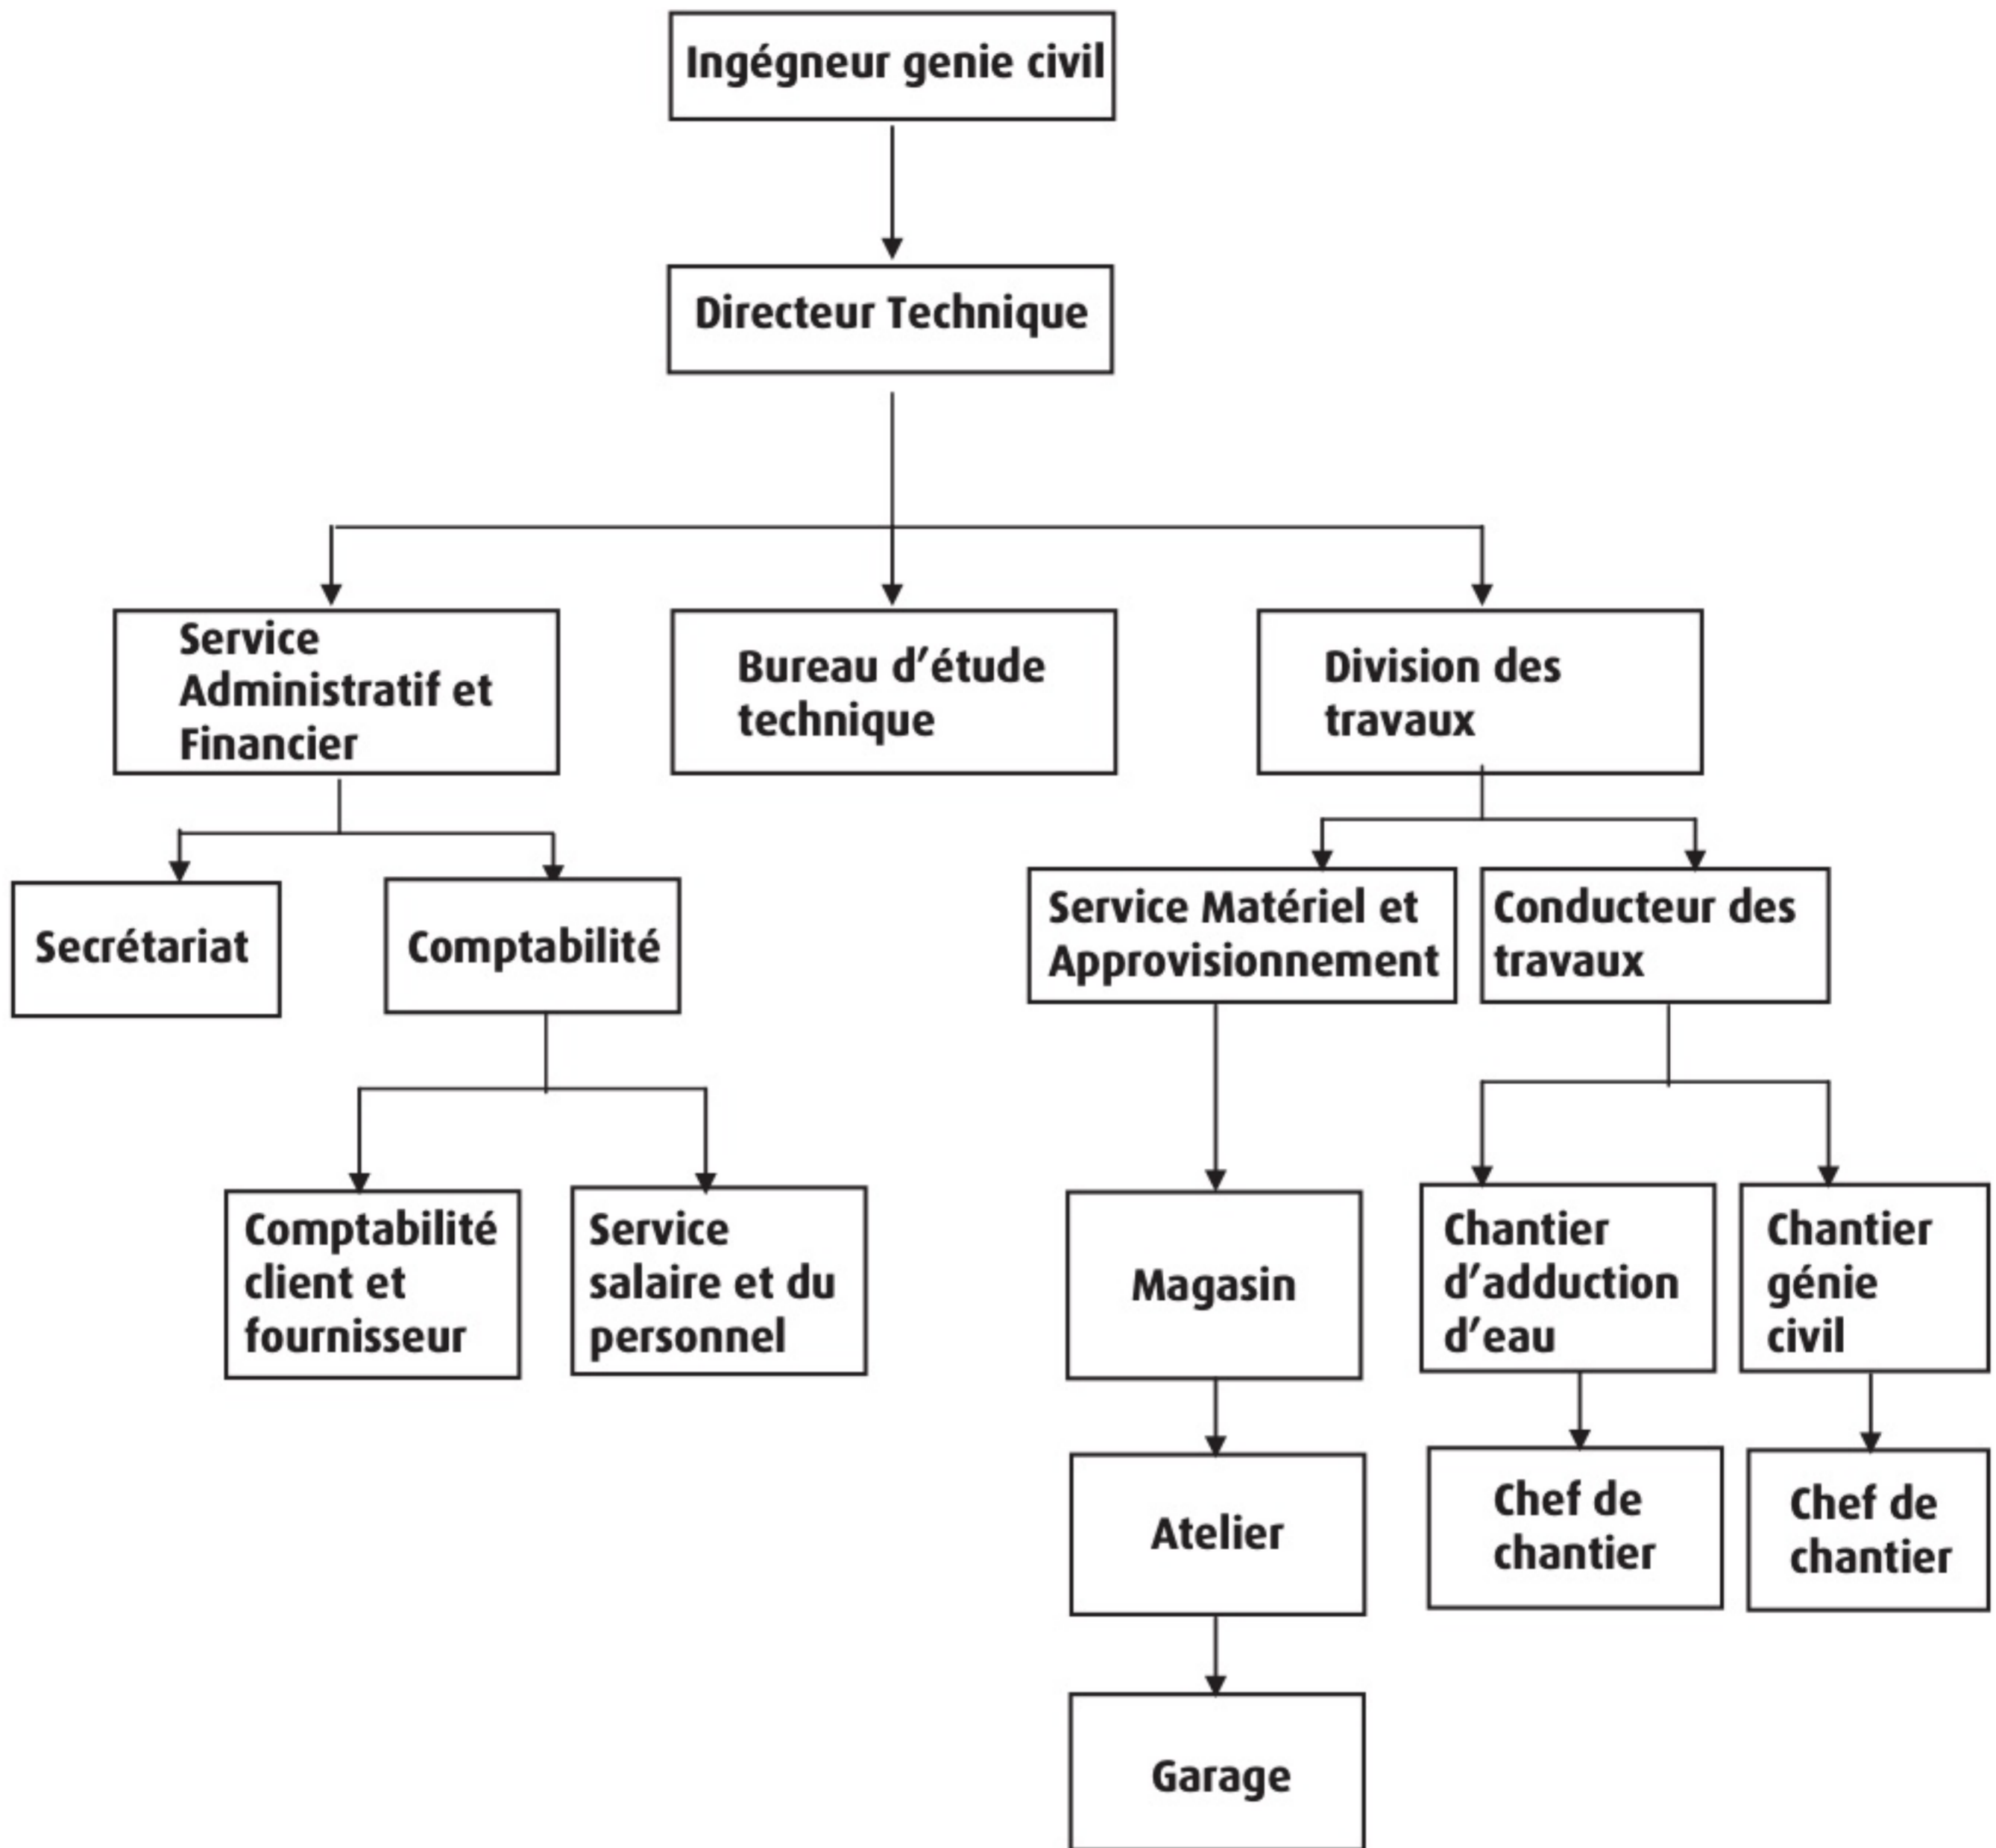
Ingégneur genie civil

Directeur Technique

Service Administratif et Financier

Bureau d'étude technique

Division des travaux

Secrétariat

Comptabilité

Service Matériel et Approvisionnement

Conducteur des travaux

Comptabilité client et fournisseur

Service salaire et du personnel

Magasin

Chantier d'adduction d'eau

Chantier génie civil

Atelier

Chef de chantier

Chef de chantier

Garage